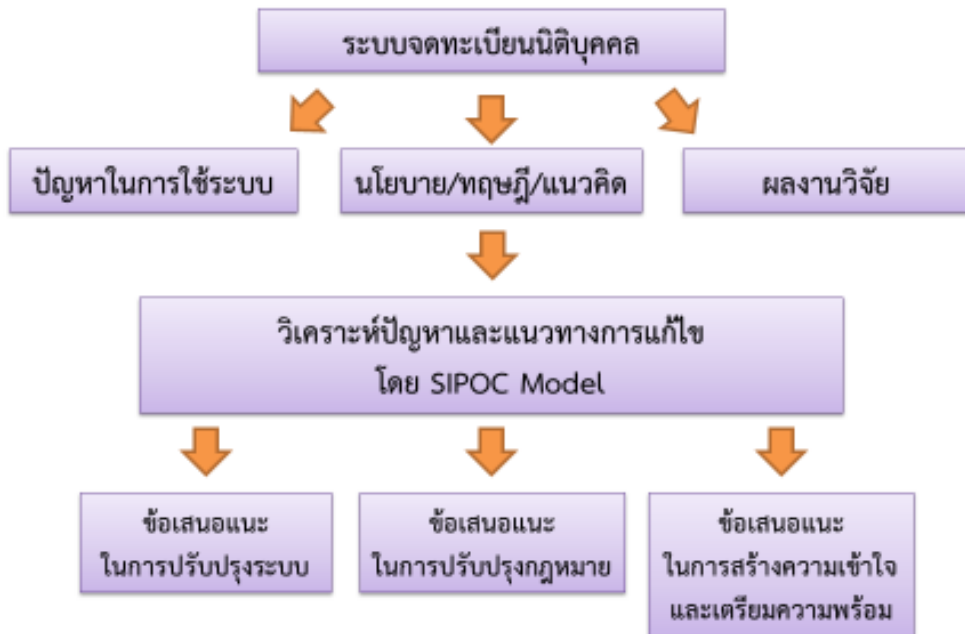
ระบบจดทะเบียนนิติบุคคล

ปัญหาในการใช้ระบบ

นโยบาย/ทฤษฎี/แนวคิด

ผลงานวิจัย

วิเคราะห์ปัญหาและแนวทางการแก้ไข
โดย SIPOC Model

ข้อเสนอแนะ
ในการปรับปรุงระบบ

ข้อเสนอแนะ
ในการปรับปรุงกฎหมาย

ข้อเสนอแนะ
ในการสร้างความเข้าใจ
และเตรียมความพร้อม